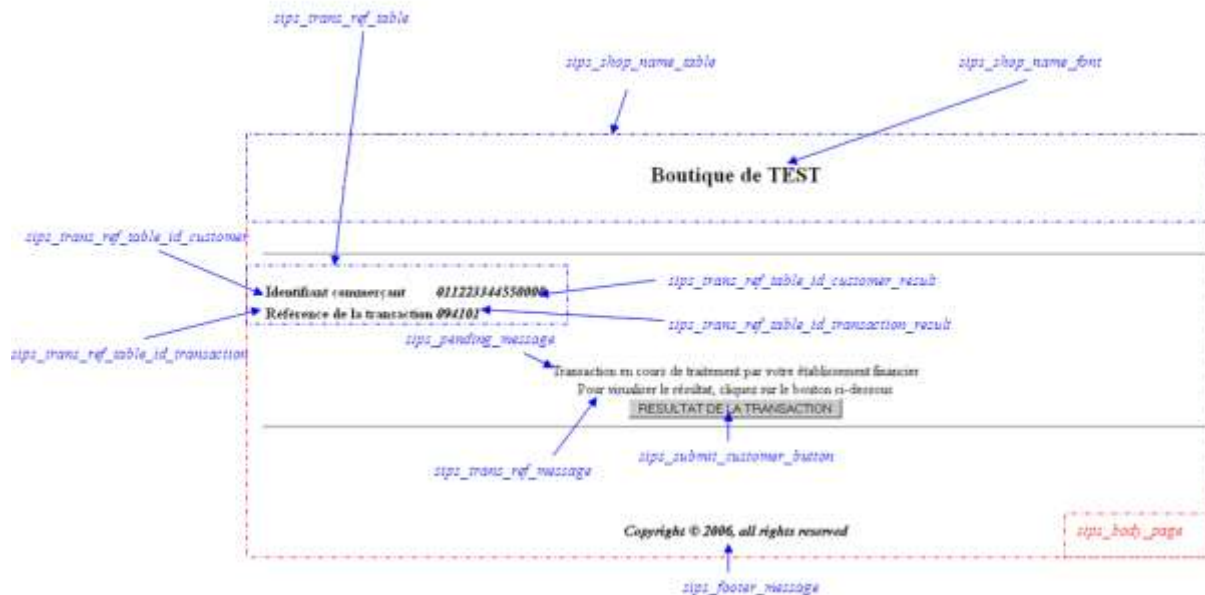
sips_trans_ref_table

sips_shop_name_table

sips_shop_name_font

Boutique de TEST

sips_trans_ref_table_id_customer

sips_trans_ref_table_id_customer_result

Identifiant commerçant 011223344550000

Référence de la transaction 094101

sips_trans_ref_table_id_transaction_result

sips_trans_ref_table_id_transaction

sips_pending_message

Transaction en cours de traitement par votre établissement financier

Pour visualiser le résultat, cliquez sur le bouton ci-dessous

RESULTAT DE LA TRANSACTION

sips_trans_ref_message

sips_submit_customer_button

Copyright © 2006, all rights reserved

sips_body_page

sips_footer_message